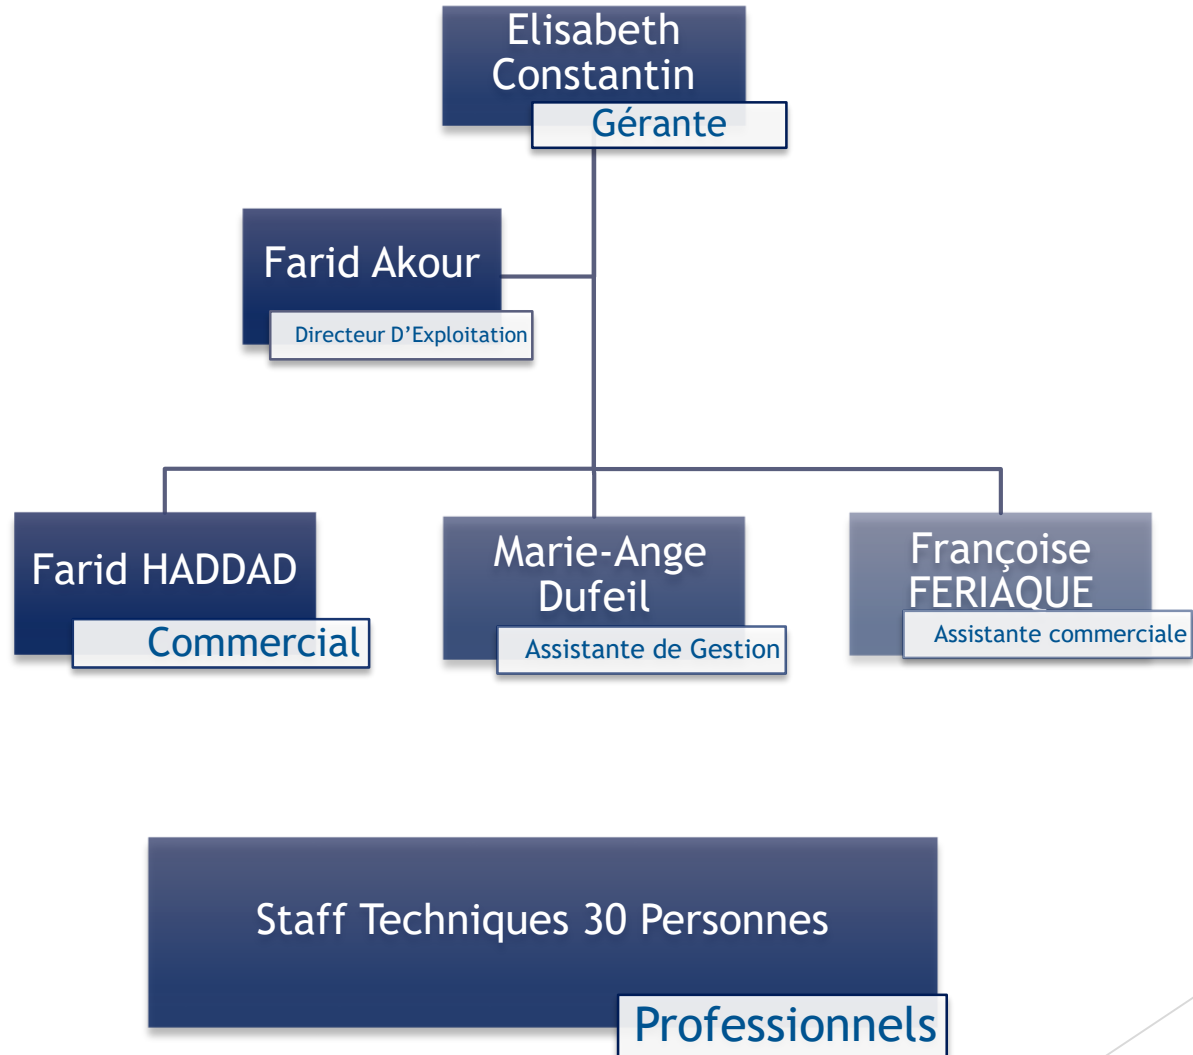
Elisabeth Constantin
Gérante

Farid Akour
Directeur D'Exploitation

Farid HADDAD
Commercial

Marie-Ange Dufeil
Assistante de Gestion

Françoise FERIAQUE
Assistante commerciale

Staff Techniques 30 Personnes
Professionnels